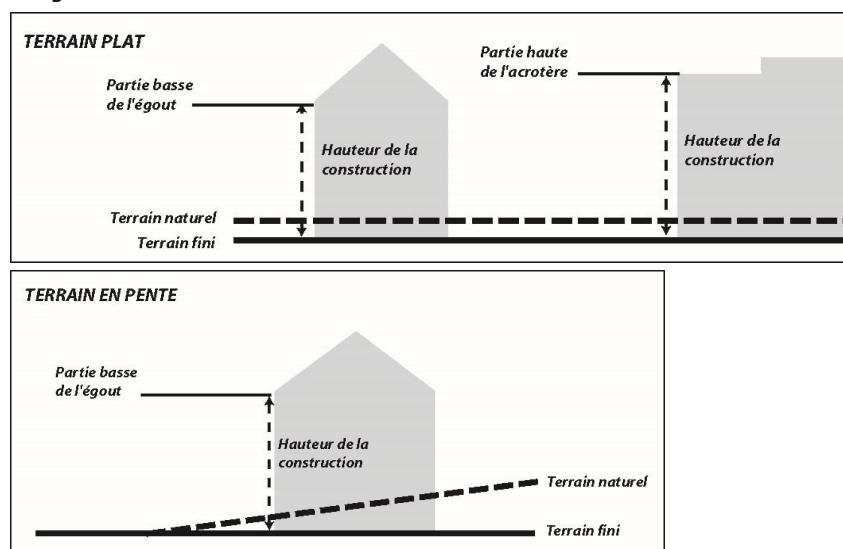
TERRAIN PLAT

Partie basse de l'égout

Hauteur de la construction

Partie haute de l'acrotère

Hauteur de la construction

Terrain naturel

Terrain fini

TERRAIN EN PENTE

Partie basse de l'égout

Hauteur de la construction

Terrain naturel

Terrain fini